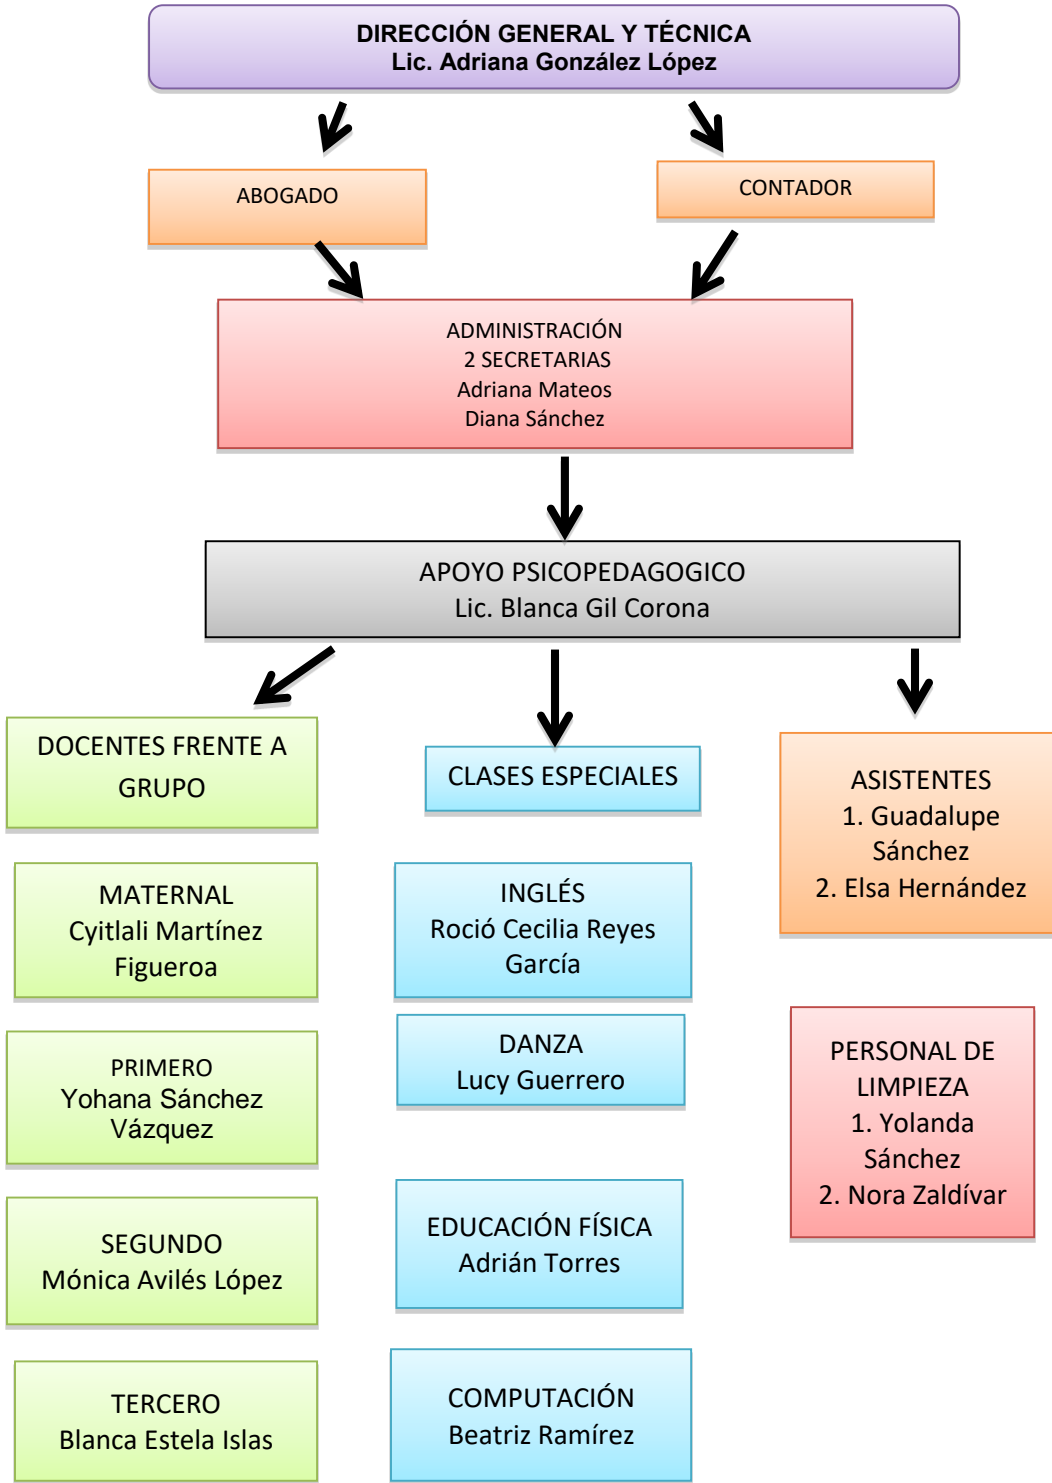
DIRECCIÓN GENERAL Y TÉCNICA
Lic. Adriana González López

ABOGADO

CONTADOR

ADMINISTRACIÓN
2 SECRETARIAS
Adriana Mateos
Diana Sánchez

APOYO PSICOPEDAGOGICO
Lic. Blanca Gil Corona

DOCENTES FRENTE A GRUPO

MATERNAL
Cyitlali Martínez Figueroa

PRIMERO
Yohana Sánchez Vázquez

SEGUNDO
Mónica Avilés López

TERCERO
Blanca Estela Islas

CLASES ESPECIALES

INGLÉS
Roció Cecilia Reyes García

DANZA
Lucy Guerrero

EDUCACIÓN FÍSICA
Adrián Torres

COMPUTACIÓN
Beatriz Ramírez

ASISTENTES
1. Guadalupe Sánchez
2. Elsa Hernández

PERSONAL DE LIMPIEZA
1. Yolanda Sánchez
2. Nora Zaldívar